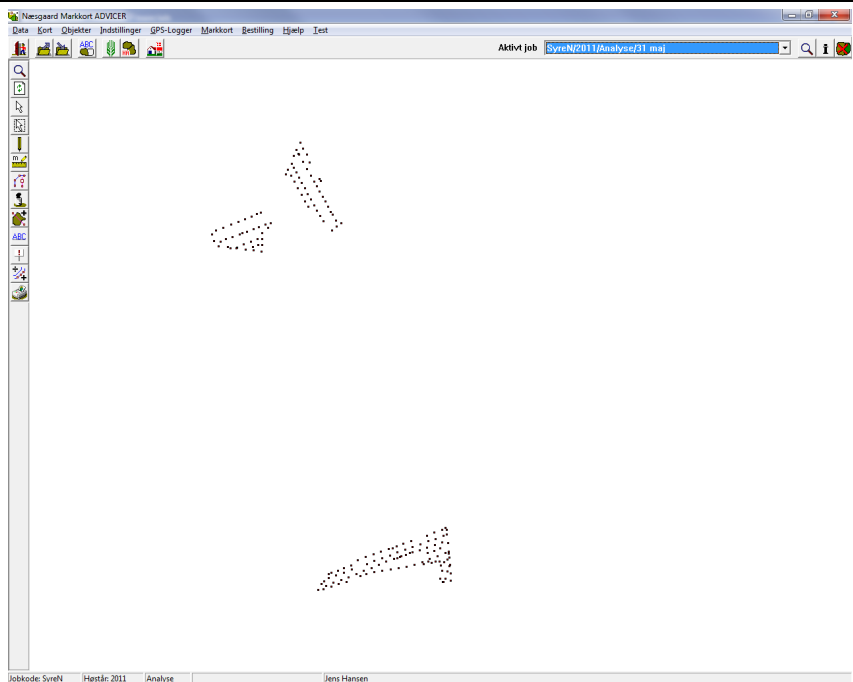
Næsgaard Markkort ADVICER

Data Kort Objekter Indstillinger GPS-Logger Markkort Bestilling Hjælp Test

ABC

Aktivt job SyreN/2011/Analyse/31 maj

ABC

Jobkode: SyreN | Høstår: 2011 | Analyse | | Jens Hansen